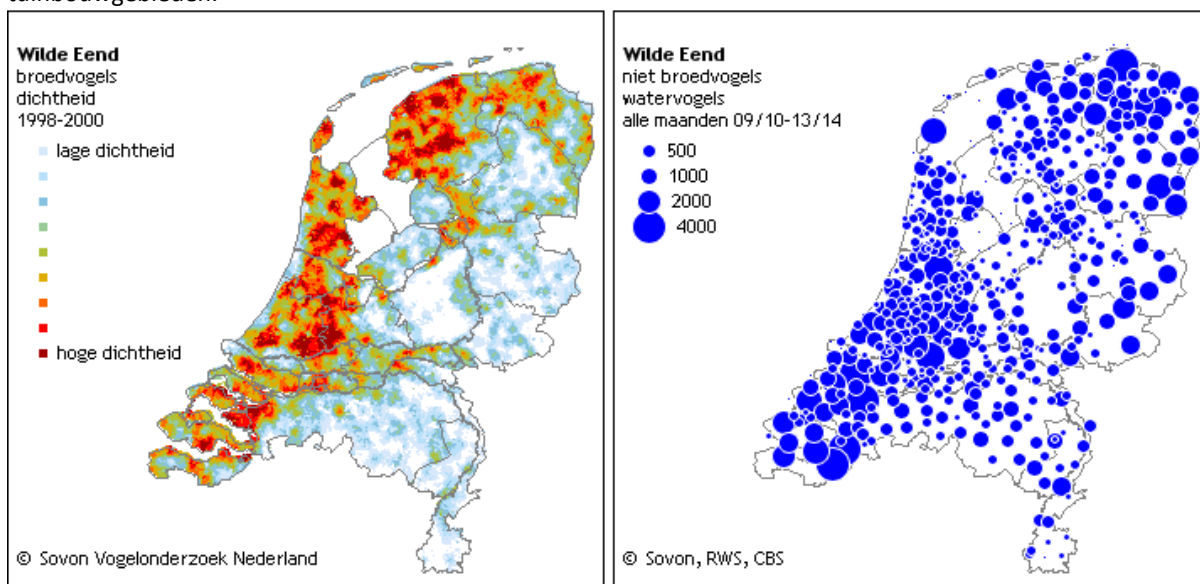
tuinbouwgebieden.

Wilde Eend
broedvogels
dichtheid
1998-2000

lage dichtheid

hoge dichtheid

© Sovon Vogelonderzoek Nederland

Wilde Eend
niet broedvogels
watervogels
alle maanden 09/10-13/14

500
1000
2000
4000

© Sovon, RWS, CBS